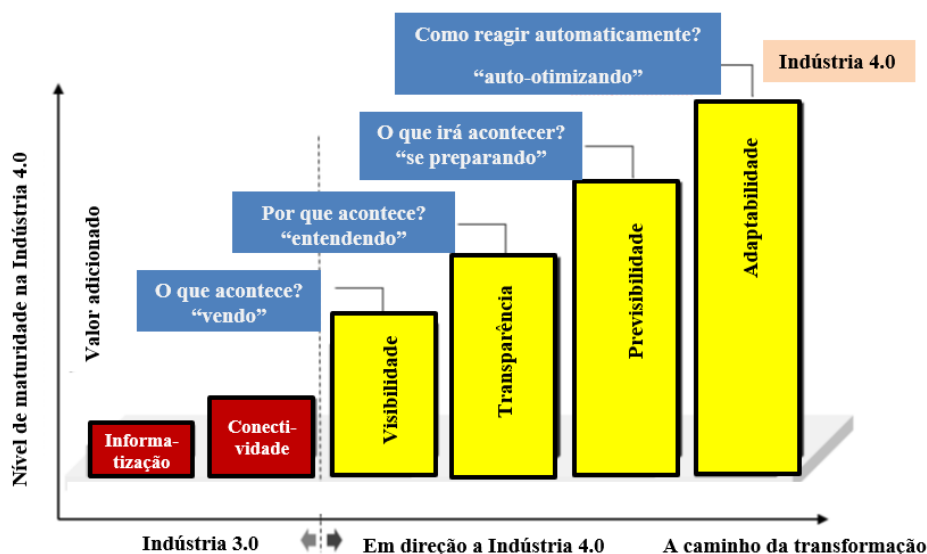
Como reagir automaticamente?
“auto-otimizando”

Indústria 4.0

O que irá acontecer?
“se preparando”

Por que acontece?
“entendendo”

O que acontece?
“vendo”

Nível de maturidade na Indústria 4.0

Valor adicionado

Informatização

Conectividade

Visibilidade

Transparência

Previsibilidade

Adaptabilidade

Indústria 3.0

Em direção a Indústria 4.0

A caminho da transformação